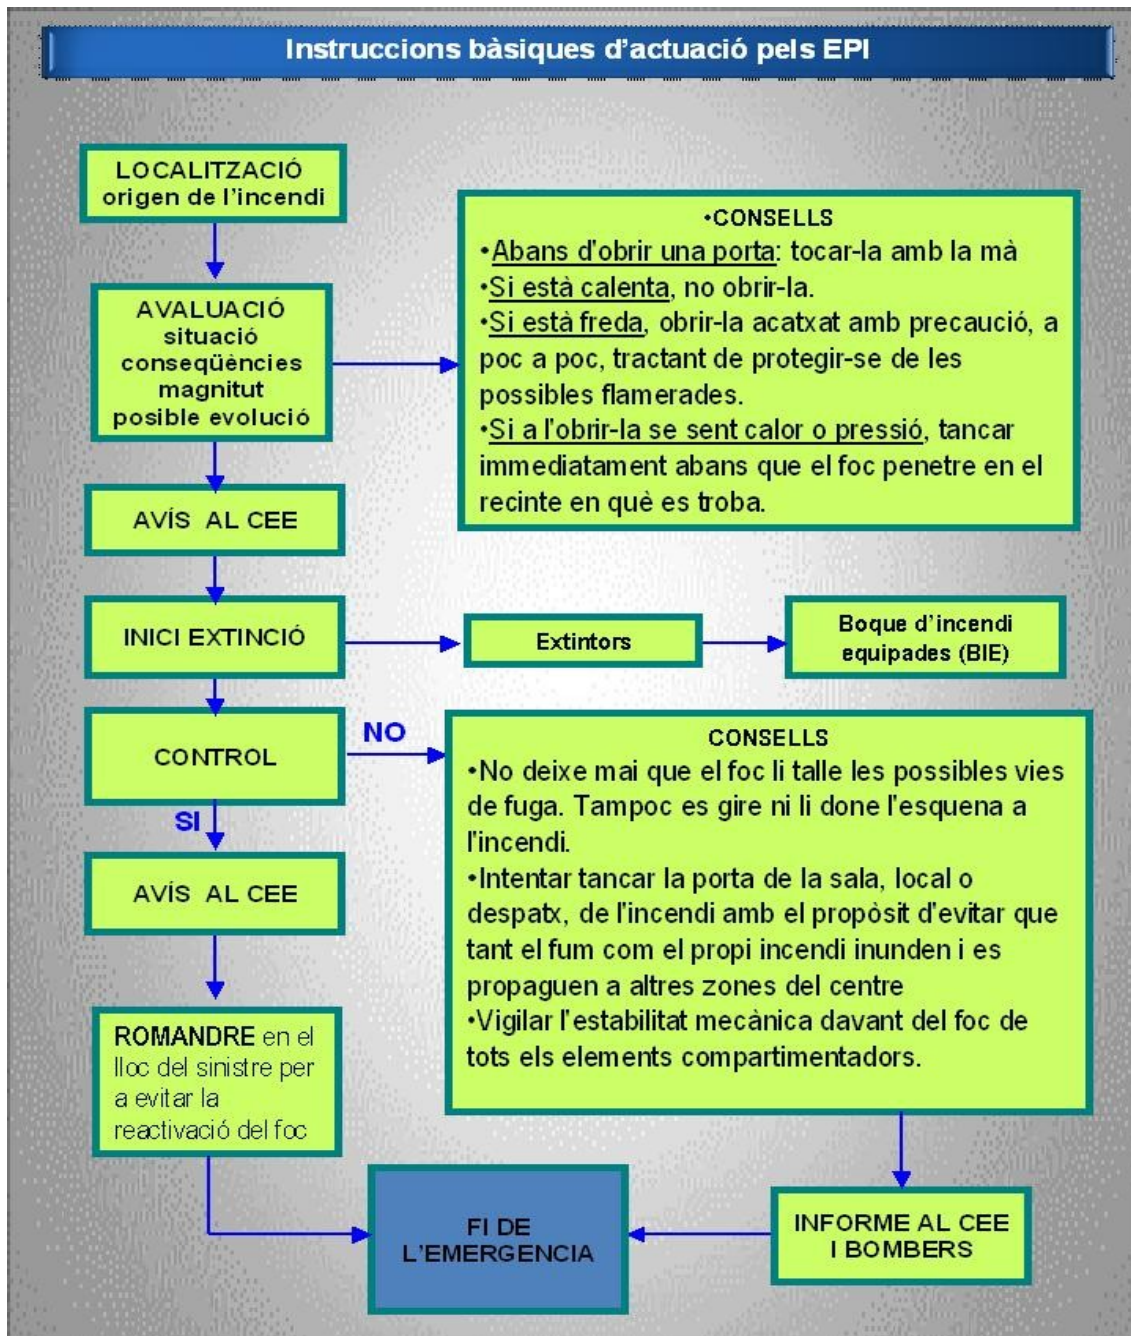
Instruccions bàsiques d'actuació pels EPI

LOCALITZACIÓ origen de l'incendi

AVALUACIÓ situació conseqüències magnitut posible evolució

•CONSELLS
•Abans d'obrir una porta: tocar-la amb la mà
•Si està calenta, no obrir-la.
•Si està freda, obrir-la acatxat amb precaució, a poc a poc, tractant de protegir-se de les possibles flamerades.
•Si a l'obrir-la se sent calor o pressió, tancar immediatament abans que el foc penetre en el recinte en què es troba.

AVÍS AL CEE

INICI EXTINCIÓ

Extintors

Boque d'incendi equipades (BIE)

CONTROL

NO

CONSELLS
•No deixe mai que el foc li talle les possibles vies de fuga. Tampoc es gire ni li done l'esquena a l'incendi.
•Intentar tancar la porta de la sala, local o despatx, de l'incendi amb el propòsit d'evitar que tant el fum com el propi incendi inunden i es propaguen a altres zones del centre
•Vigilar l'estabilitat mecànica davant del foc de tots els elements compartimentadors.

SI

AVÍS AL CEE

ROMANDRE en el lloc del sinistre per a evitar la reactivació del foc

FI DE L'EMERGENCIA

INFORME AL CEE I BOMBERS